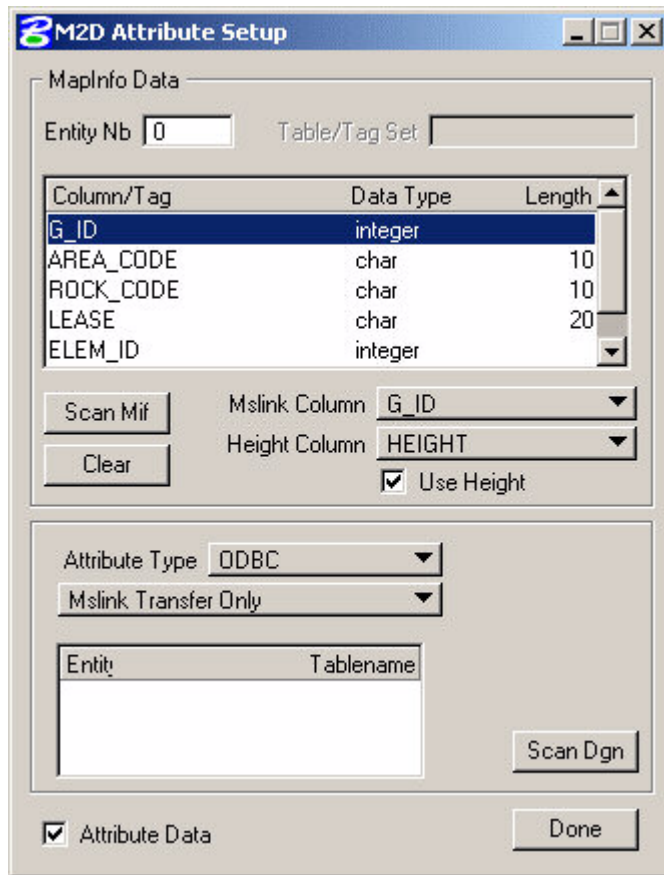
M2D Attribute Setup

MapInfo Data

Entity Nb 0

Table/Tag Set

| Column/Tag | Data Type | Length |
|---|---|---|
| G_ID | integer | |
| AREA_CODE | char | 10 |
| ROCK_CODE | char | 10 |
| LEASE | char | 20 |
| ELEM_ID | integer | |

Scan Mif

Clear

Mslink Column G_ID

Height Column HEIGHT

Use Height

Attribute Type ODBC

Mslink Transfer Only

| Entity | Tablename |
|---|---|

Scan Dgn

Attribute Data

Done